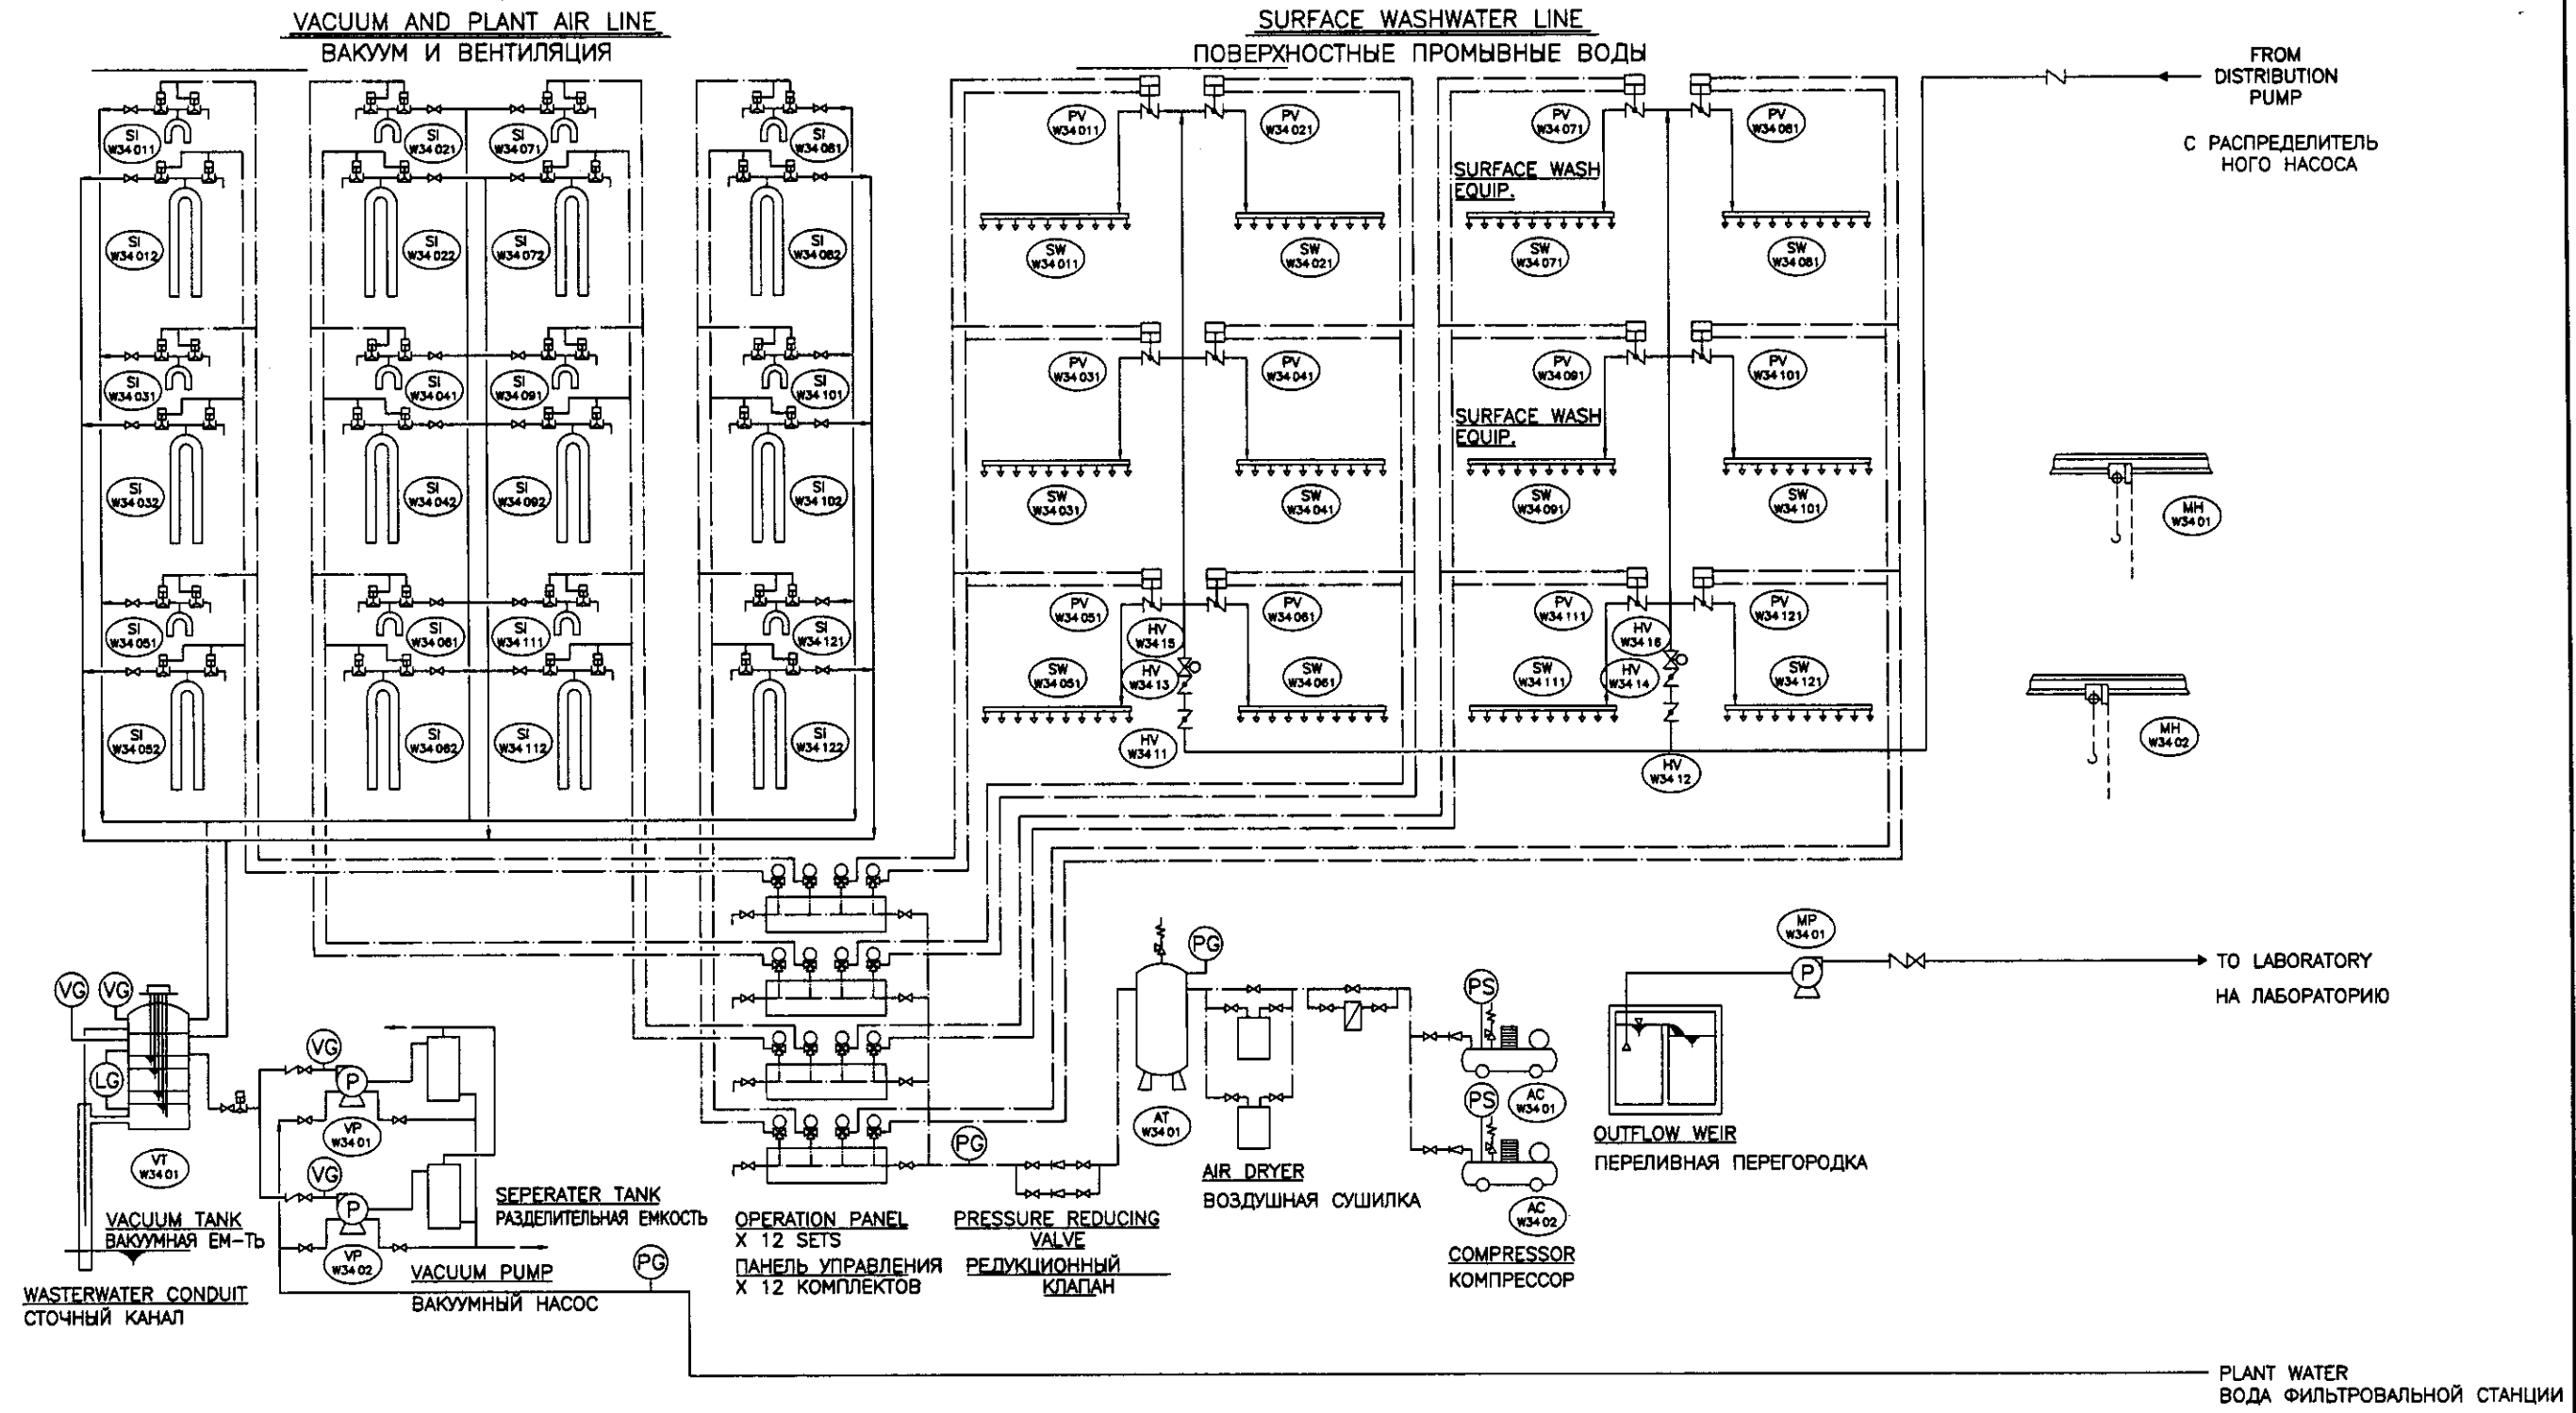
VACUUM AND PLANT AIR LINE
ВАКУУМ И ВЕНТИЛЯЦИЯ

SURFACE WASHWATER LINE
ПОВЕРХНОСТНЫЕ ПРОМЫВНЫЕ ВОДЫ

FROM DISTRIBUTION PUMP

С РАСПРЕДЕЛИТЕЛЬ НОГО НАСОСА

SI W34 011
SI W34 012
SI W34 021
SI W34 022
SI W34 071
SI W34 072
SI W34 081
SI W34 082
SI W34 031
SI W34 032
SI W34 041
SI W34 042
SI W34 091
SI W34 092
SI W34 101
SI W34 102
SI W34 051
SI W34 052
SI W34 061
SI W34 062
SI W34 111
SI W34 112
SI W34 121
SI W34 122

PV W34 011
PV W34 021
PV W34 071
PV W34 081
SURFACE WASH EQUIP.
SW W34 011
SW W34 021
SW W34 071
SW W34 081
PV W34 031
PV W34 041
PV W34 091
PV W34 101
SURFACE WASH EQUIP.
SW W34 031
SW W34 041
SW W34 091
SW W34 101
PV W34 051
PV W34 061
PV W34 111
PV W34 121
HV W34 15
HV W34 13
HV W34 16
HV W34 14
SW W34 051
SW W34 061
SW W34 111
SW W34 121
HV W34 11
HV W34 12

MH W34 01
MH W34 02

VG
VG
LG
VT W34 01
VG
VP W34 01
VG
VP W34 02
P
P
PG
PG
PG
AT W34 01
PS
PS
AC W34 01
AC W34 02
MP W34 01
P

TO LABORATORY
НА ЛАБОРАТОРИЮ

SEPERATER TANK
РАЗДЕЛИТЕЛЬНАЯ ЕМКОСТЬ

VACUUM TANK
ВАКУУМНАЯ ЕМ–ТЬ

WASTERWATER CONDUIT
СТОЧНЫЙ КАНАЛ

VACUUM PUMP
ВАКУУМНЫЙ НАСОС

OPERATION PANEL
X 12 SETS
ПАНЕЛЬ УПРАВЛЕНИЯ
X 12 КОМПЛЕКТОВ

PRESSURE REDUCING VALVE
РЕДУКЦИОННЫЙ КЛАПАН

AIR DRYER
ВОЗДУШНАЯ СУШИЛКА

COMPRESSOR
КОМПРЕССОР

OUTFLOW WEIR
ПЕРЕЛИВНАЯ ПЕРЕГОРОДКА

PLANT WATER
ВОДА ФИЛЬТРОВАЛЬНОЙ СТАНЦИИ